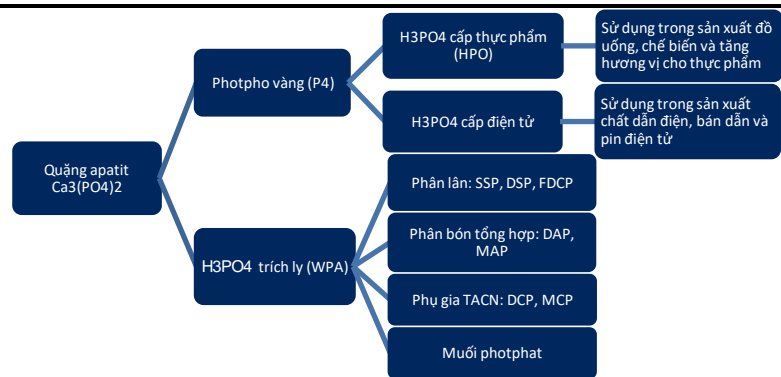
Quặng apatit Ca3(PO4)2

Photpho vàng (P4)

H3PO4 cấp thực phẩm (HPO)

Sử dụng trong sản xuất đồ uống, chế biến và tăng hương vị cho thực phẩm

H3PO4 cấp điện tử

Sử dụng trong sản xuất chất dẫn điện, bán dẫn và pin điện tử

H3PO4 trích ly (WPA)

Phân lân: SSP, DSP, FDCP

Phân bón tổng hợp: DAP, MAP

Phụ gia TACN: DCP, MCP

Muối photphat